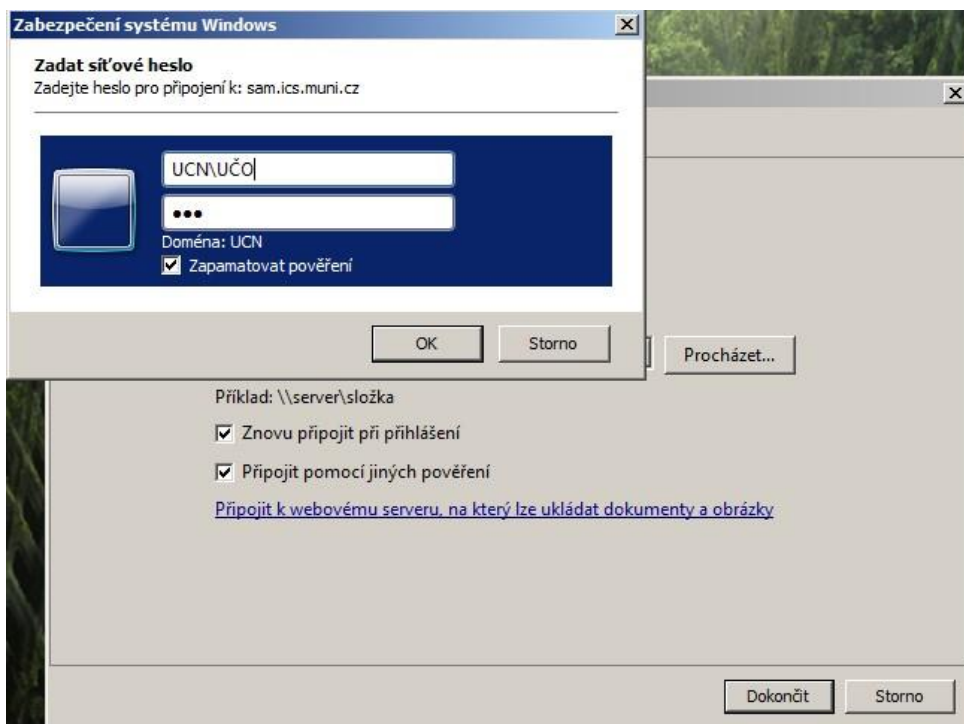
Zabezpečení systému Windows

Zadat síťové heslo
Zadejte heslo pro připojení k: sam.ics.muni.cz

UCN\UČO

•••

Doména: UCN

Zapamatovat pověření

OK

Storno

Procházet...

Příklad: \\server\složka

Znovu připojit při přihlášení

Připojit pomocí jiných pověření

Připojit k webovému serveru, na který lze ukládat dokumenty a obrázky

Dokončit

Storno